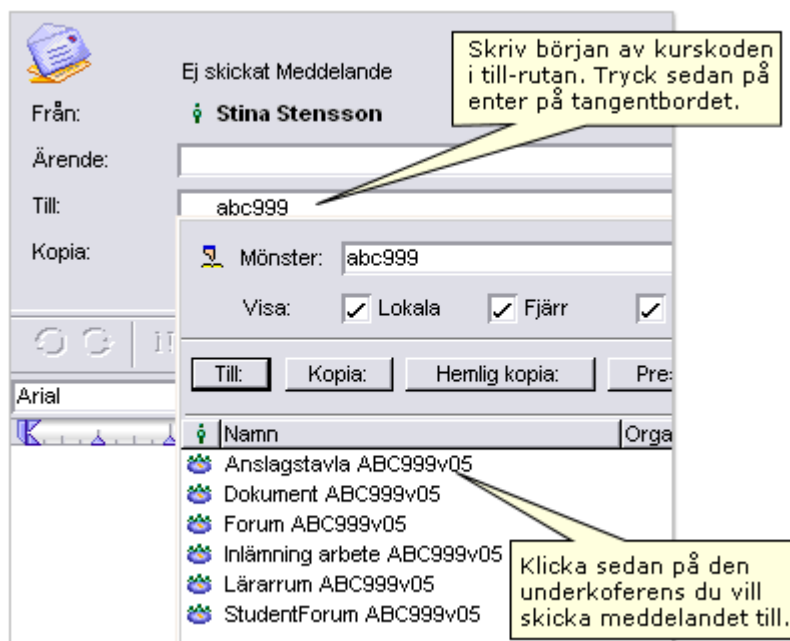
Ej skickat Meddelande

Skriv början av kurskoden i till-rutan. Tryck sedan på enter på tangentbordet.

Från: Stina Stensson

Ärende:

Till: abc999

Kopia:

Mönster: abc999

Visa: Lokala Fjärr

Arial

Till: Kopia: Hemlig kopia: Pre:

Namn Orga

Anslagstavla ABC999v05
Dokument ABC999v05
Forum ABC999v05
Inlämning arbete ABC999v05
Lärarrum ABC999v05
StudentForum ABC999v05

Klicka sedan på den underkoferens du vill skicka meddelandet till.